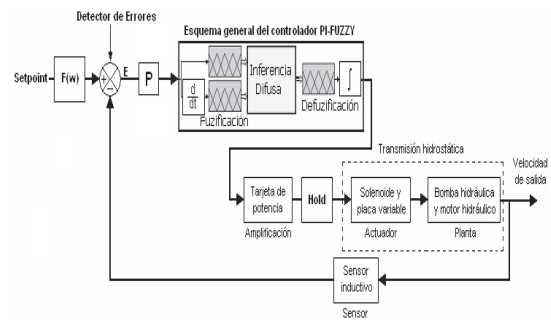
Detector de Errores

Esquema general del controlador PI-FUZZY

Setpoint

F(w)

+

-

E

P

$\frac{d}{dt}$

Inferencia Difusa

$\int$

Fuzificación

Defuzificación

Transmisión hidrostática

Velocidad de salida

Tarjeta de potencia

Amplificación

Hold

Solenoide y placa variable

Actuador

Bomba hidráulica y motor hidráulico

Planta

Sensor inductivo

Sensor